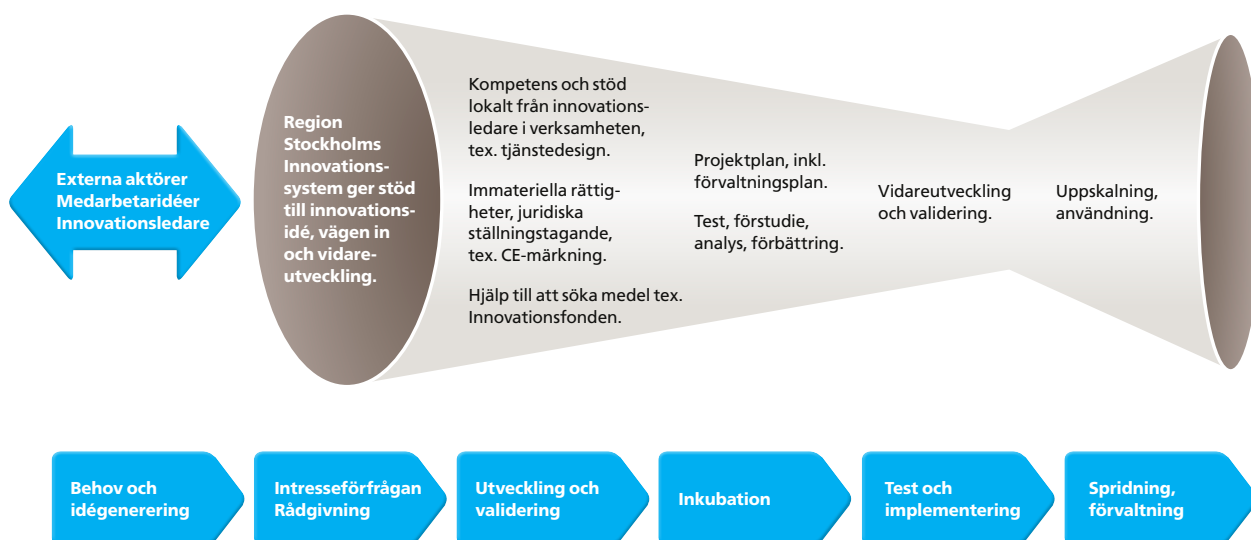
Externa aktörer
Medarbetaridéer
Innovationsledare

Region Stockholms Innovationssystem ger stöd till innovationsidé, vägen in och vidareutveckling.

Kompetens och stöd lokalt från innovationsledare i verksamheten, tex. tjänstedesign.

Immateriella rättigheter, juridiska ställningstagande, tex. CE-märkning.

Hjälp till att söka medel tex. Innovationsfonden.

Projektplan, inkl. förvaltningsplan.

Test, förstudie, analys, förbättring.

Vidareutveckling och validering.

Uppskalning, användning.

Behov och idégenerering

Intresseförfrågan Rådgivning

Utveckling och validering

Inkubation

Test och implementering

Spridning, förvaltning